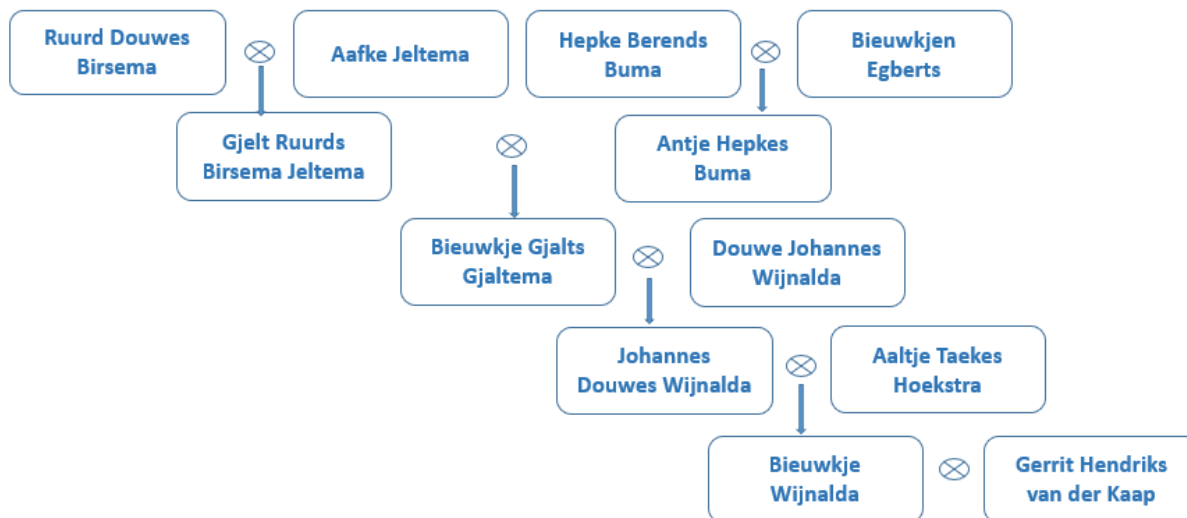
Ruurd Douwes Birsema

$\otimes$

Aafke Jeltema

Hepke Berends Buma

$\otimes$

Bieuwkjen Egberts

Gjelt Ruurds Birsema Jeltema

$\otimes$

Antje Hepkes Buma

Bieuwkje Gjalts Gjaltema

$\otimes$

Douwe Johannes Wijnalda

Johannes Douwes Wijnalda

$\otimes$

Aaltje Taekes Hoekstra

Bieuwkje Wijnalda

$\otimes$

Gerrit Hendriks van der Kaap